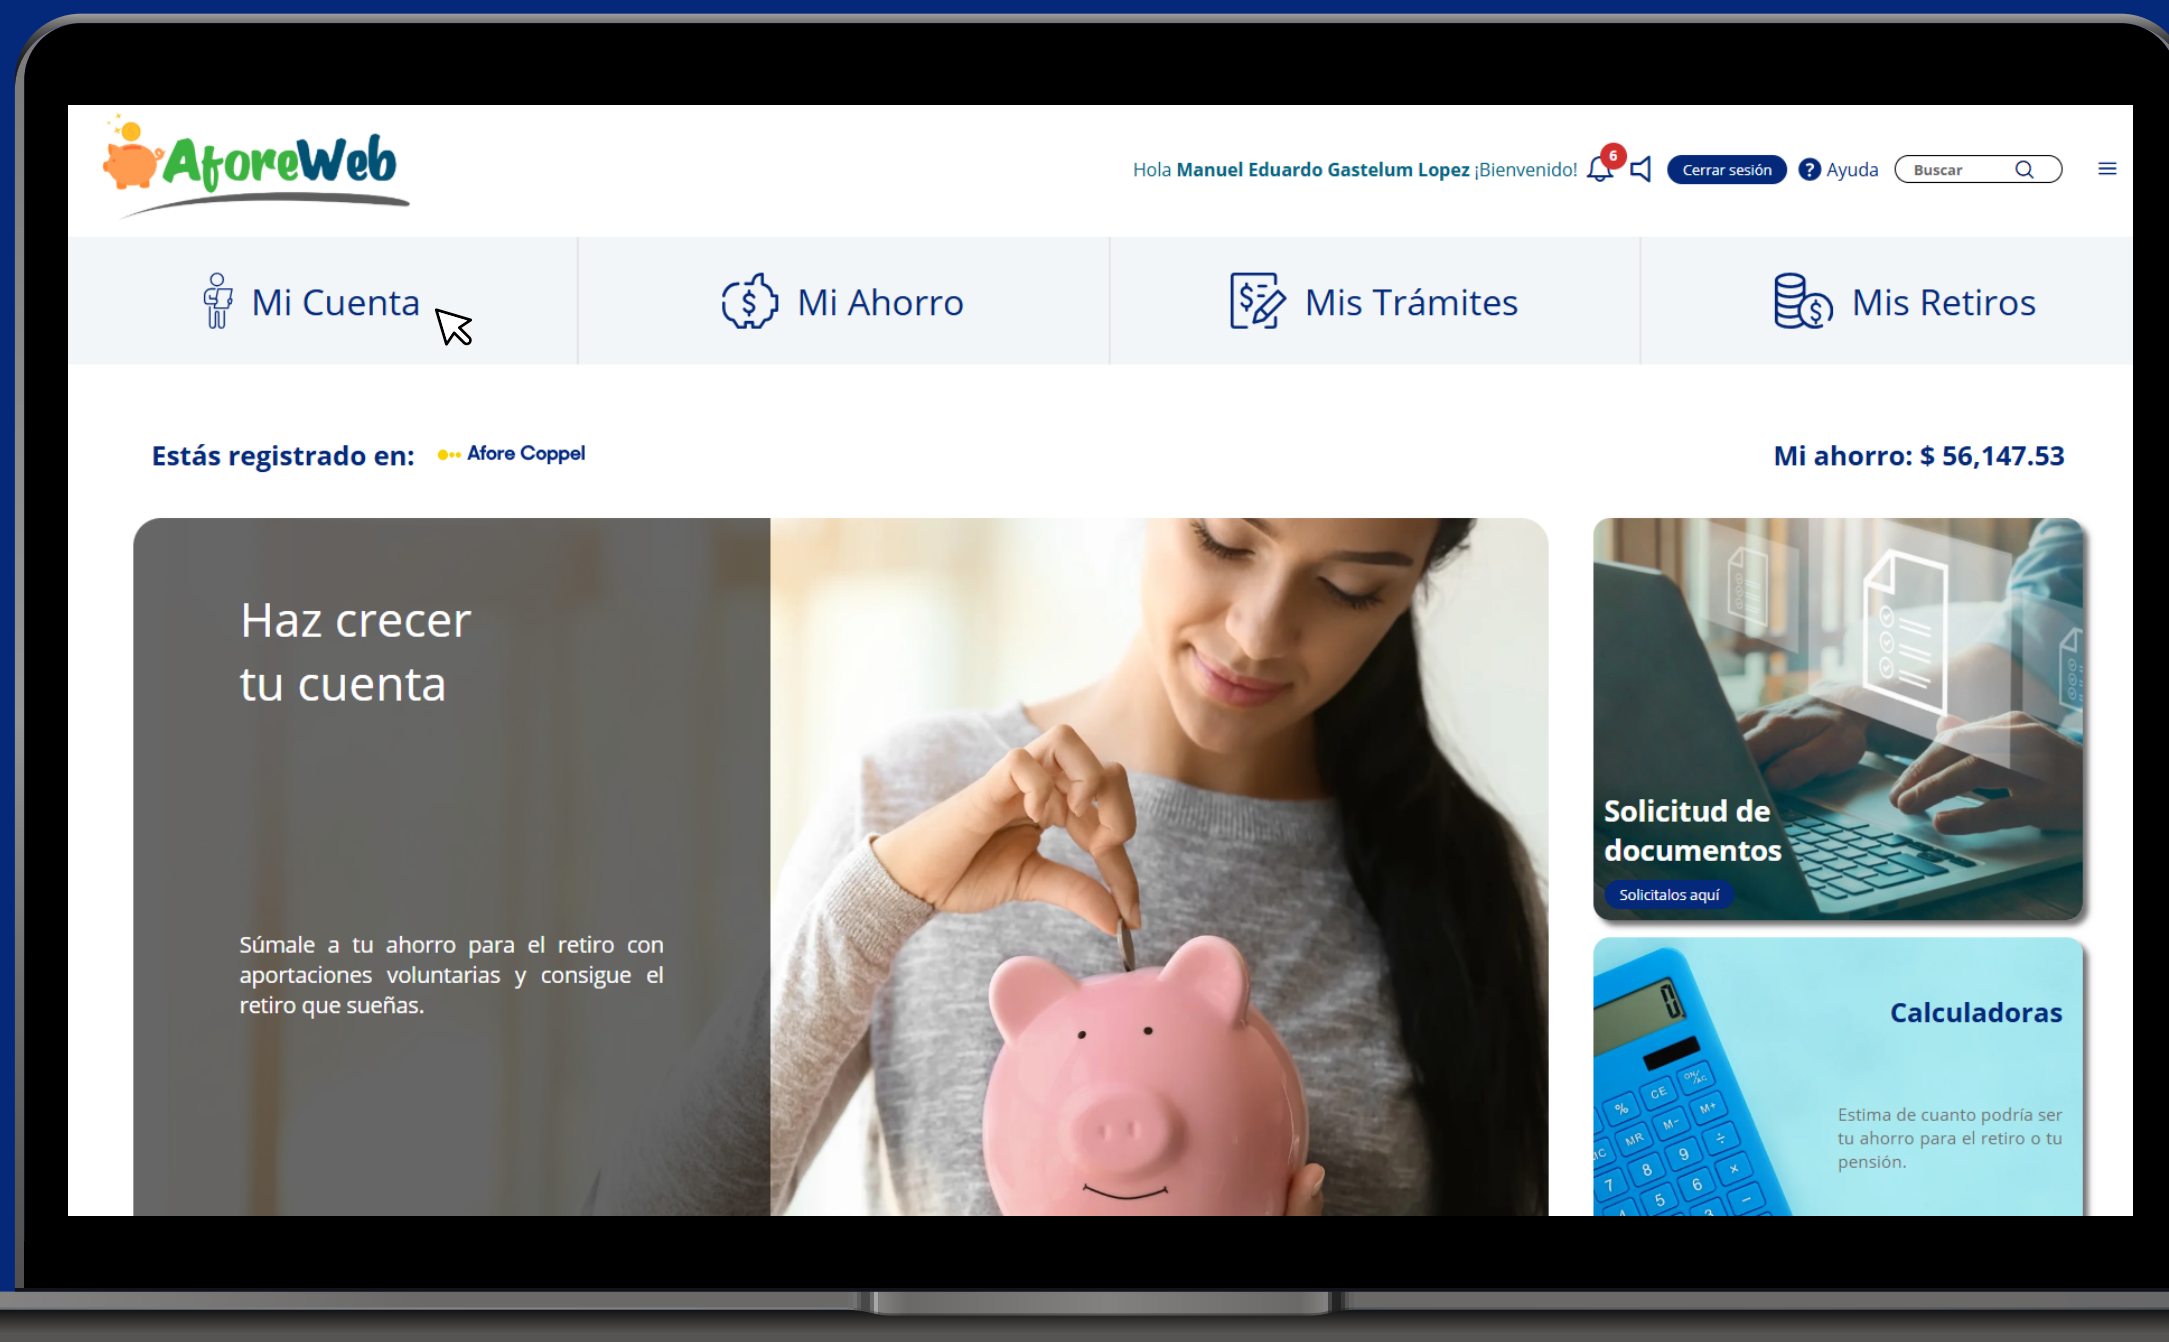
AforeWeb

Hola Manuel Eduardo Gastelum Lopez ¡Bienvenido! 6 Cerrar sesión ? Ayuda Buscar

Mi Cuenta

Mi Ahorro

Mis Trámites

Mis Retiros

Estás registrado en: Afore Coppel

Mi ahorro: $ 56,147.53

Haz crecer tu cuenta

Súmale a tu ahorro para el retiro con aportaciones voluntarias y consigue el retiro que sueñas.

Solicitud de documentos

Solicítalos aquí

Calculadoras

Estima de cuanto podría ser tu ahorro para el retiro o tu pensión.